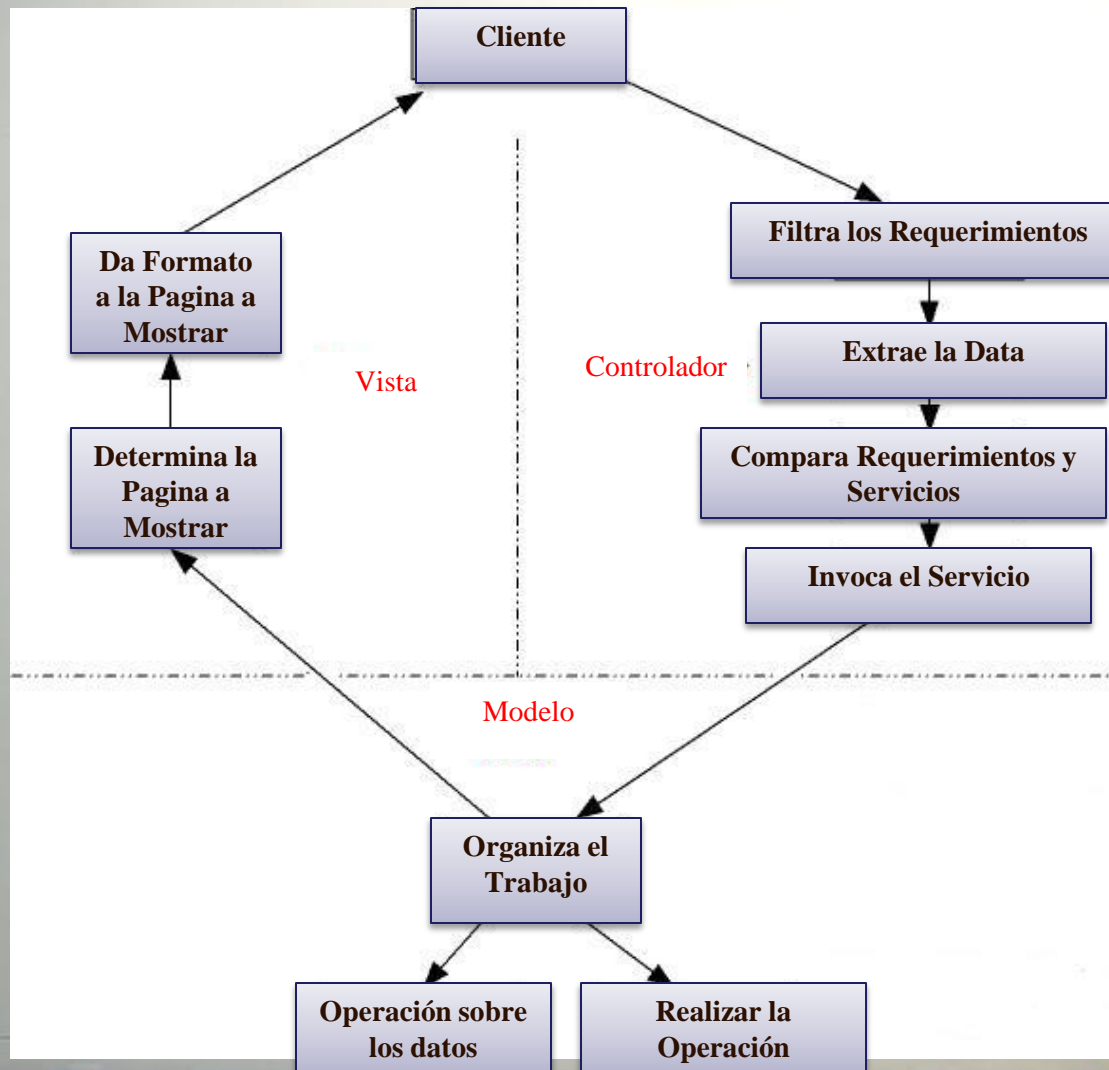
Cliente

Filtra los Requerimientos

Extrae la Data

Compara Requerimientos y Servicios

Invoca el Servicio

Controlador

Vista

Da Formato a la Pagina a Mostrar

Determina la Pagina a Mostrar

Modelo

Organiza el Trabajo

Operación sobre los datos

Realizar la Operación